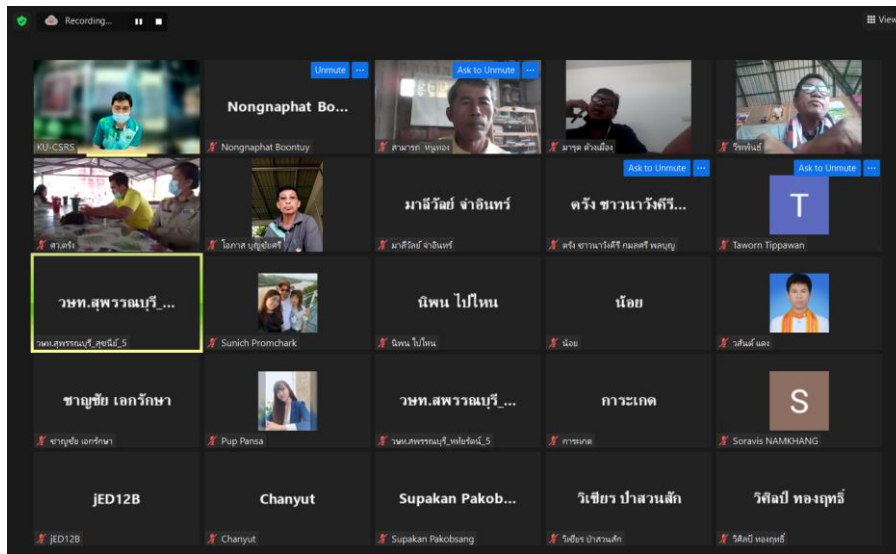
Recording...

View

KU-CSRS

Unmute

Nongnaphat Bo...

Nongnaphat Boontuy

Ask to Unmute

สามารถ หนูทอง

มาหุต ตัวเมือง

วิชพันธ์

สว.ตรัง

โอภาส บุญชัยศรี

มาลีวัลย์ จำอินทร์

มาลีวัลย์ จำอินทร์

Ask to Unmute

ตรัง ชาวนาวังคีรี...

ตรัง ชาวนาวังคีรี กมลศรี พลบุญ

Ask to Unmute

T

Taworn Tippawan

วษท.สุพรรณบุรี_...

วษท.สุพรรณบุรี_สุชนีย์_5

Sunich Promchark

นิพน ไปไหน

นิพน ไปไหน

น้อย

น้อย

วสันต์ แดง

ชาญชัย เอกรักษา

ชาญชัย เอกรักษา

Pup Pansa

วษท.สพรรณบุรี_...

วษท.สพรรณบุรี_หทัยรัตน์_5

การะเกด

การะเกด

S

Soravis NAMKHANG

jED12B

jED12B

Chanyut

Chanyut

Supakan Pakob...

Supakan Pakobsang

วิเชียร ป่าสวนสัก

วิเชียร ป่าสวนสัก

วิศิลป์ ทองฤทธิ์

วิศิลป์ ทองฤทธิ์